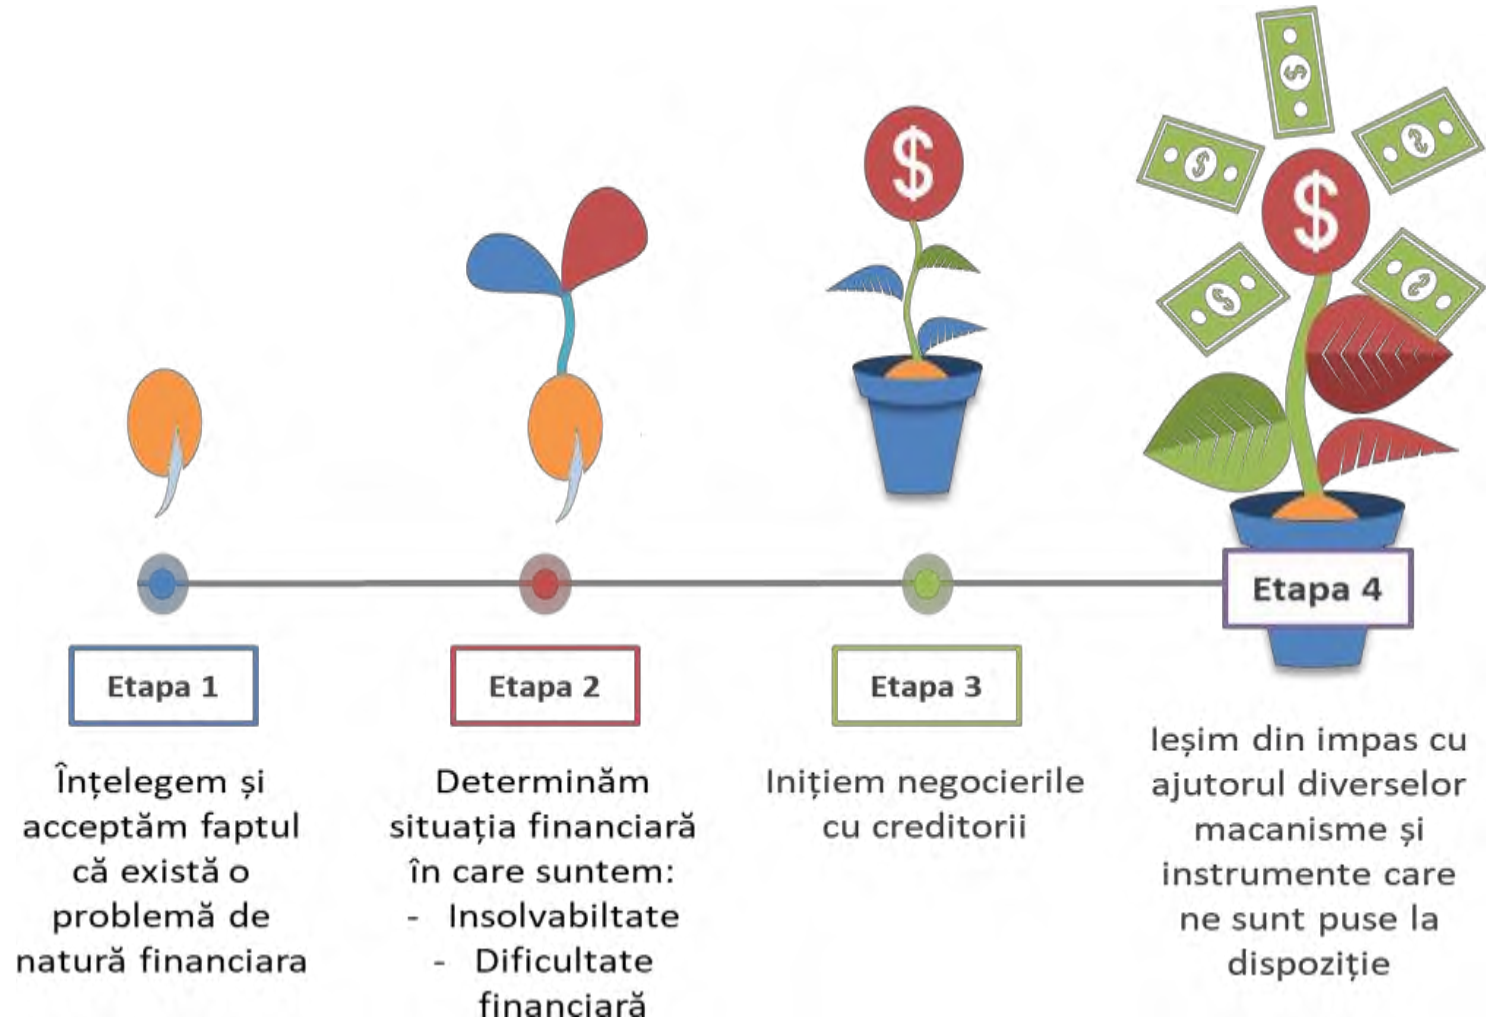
Etapa 1

Înțelegem și acceptăm faptul că există o problemă de natură financiara

Etapa 2

Determinăm situația financiară în care suntem:
- Insolvabiltate
- Dificultate financiară

Etapa 3

Inițiem negocierile cu creditorii

Etapa 4

Ieșim din impas cu ajutorul diverselor macanisme și instrumente care ne sunt puse la dispoziție